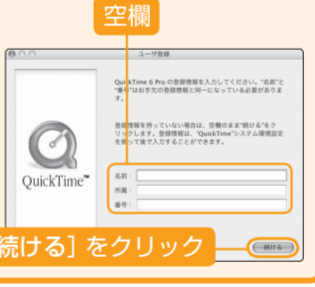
空欄

ユーザ登録

QuickTime 6 Pro の登録情報を入力してください。"名前"と"番号"はお手元の登録情報と同一になっている必要があります。

登録情報を持っていない場合は、空欄のまま"続ける"をクリックします。登録情報は、"QuickTime"システム環境設定を使って後で入力することができます。

QuickTime™

名前：

所属：

番号：

続ける］をクリック

続ける